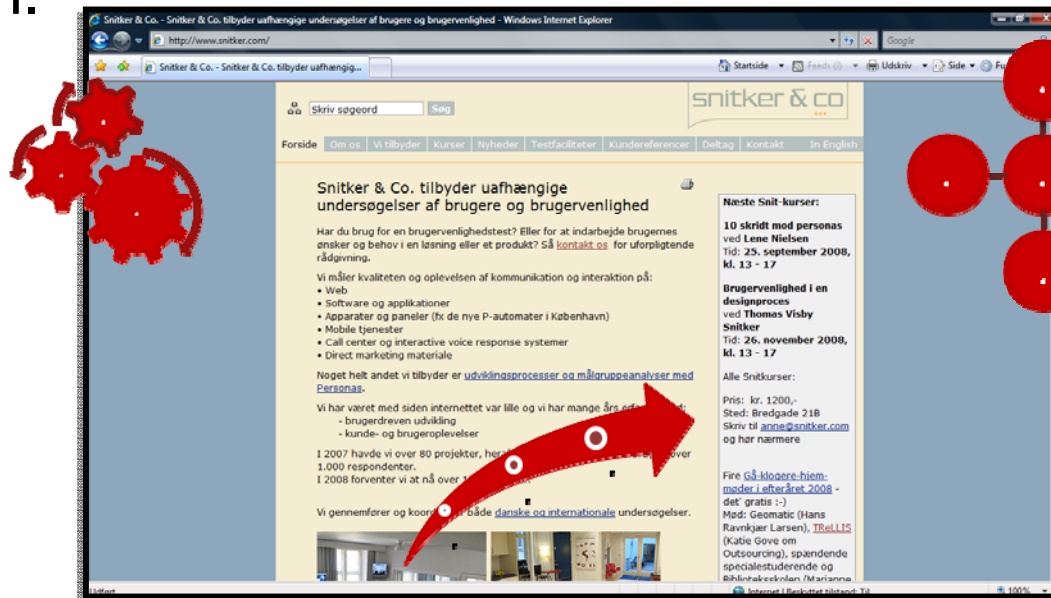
Snitker & Co. - Snitker & Co. tilbyder uafhængige undersøgelser af brugere og brugervenlighed - Windows Internet Explorer

http://www.snitker.com/

Google

Snitker & Co. - Snitker & Co. tilbyder uafhængig...

Startside Feeds (J) Udskriv Side Fu

Skriv søgeord Søg

snitker & co

Forside Om os Vi tilbyder Kurser Nyheder Testfaciliteter Kundereferencer Deltag Kontakt In English

Snitker & Co. tilbyder uafhængige undersøgelser af brugere og brugervenlighed

Har du brug for en brugervenlighedstest? Eller for at indarbejde brugernes ønsker og behov i en løsning eller et produkt? Så kontakt os for uforpligtende rådgivning.

Vi måler kvaliteten og oplevelsen af kommunikation og interaktion på:
• Web
• Software og applikationer
• Apparater og paneler (fx de nye P-automater i København)
• Mobile tjenester
• Call center og interactive voice response systemer
• Direct marketing materiale

Noget helt andet vi tilbyder er udviklingsprocesser og målgruppeanalyser med Personas.

Vi har været med siden internettet var lille og vi har mange års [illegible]:
- brugerdreven udvikling
- kunde- og brugeroplevelser

I 2007 havde vi over 80 projekter, her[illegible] over 1.000 respondenter.
I 2008 forventer vi at nå over 1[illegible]

Vi gennemfører og koord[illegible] både danske og internationale undersøgelser.

Næste Snit-kurser:

10 skridt mod personas ved Lene Nielsen
Tid: 25. september 2008, kl. 13 - 17

Brugervenlighed i en designproces ved Thomas Visby Snitker
Tid: 26. november 2008, kl. 13 - 17

Alle Snitkurser:

Pris: kr. 1200,-
Sted: Bredgade 21B
Skriv til anne@snitker.com og hør nærmere

Fire Gå-klogere-hjem-møder i efteråret 2008 - det' gratis :-)
Mød: Geomatic (Hans Ravnkjær Larsen), TReLLIS (Katie Gove om Outsourcing), spændende specialestuderende og Biblioteksskolen (Marianne

Udført

Internet | Beskyttet tilstand: Til

100%